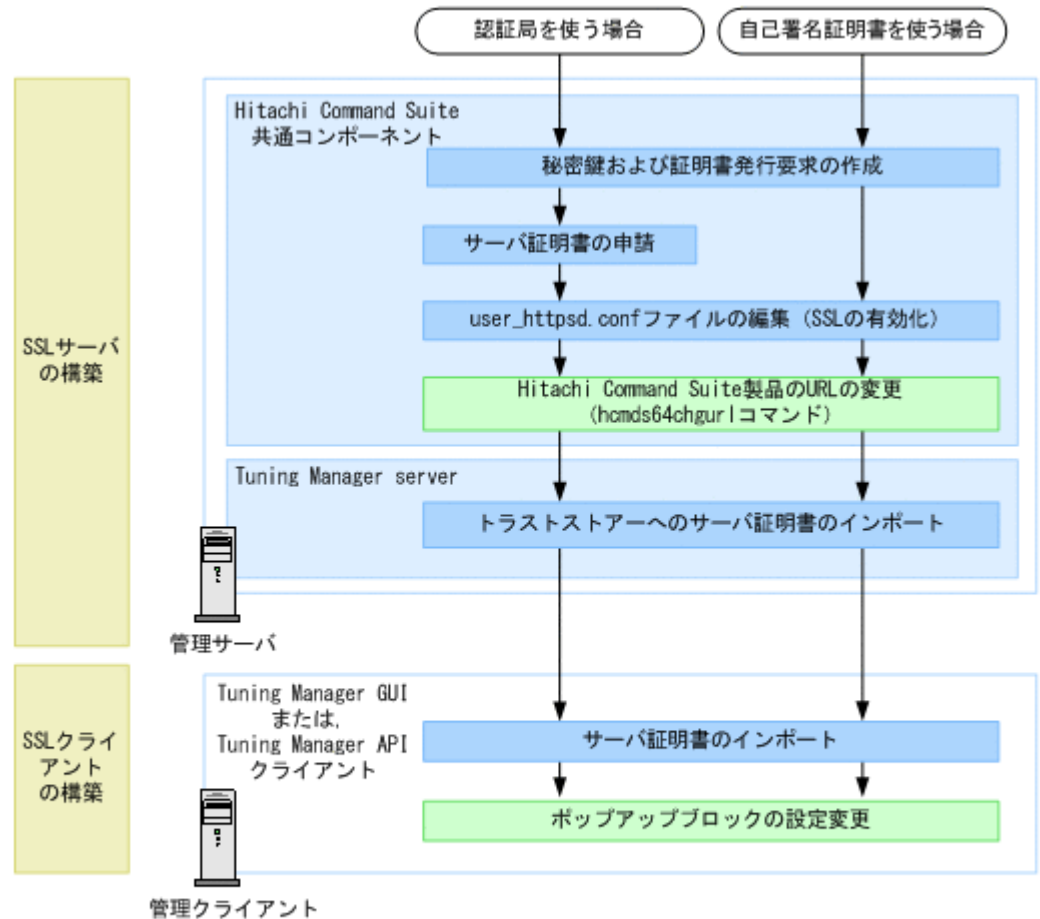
認証局を使う場合

自己署名証明書を使う場合

SSLサーバの構築

Hitachi Command Suite 共通コンポーネント

秘密鍵および証明書発行要求の作成

サーバ証明書の申請

user_httpsd.confファイルの編集（SSLの有効化）

Hitachi Command Suite製品のURLの変更（hcmds64chgurlコマンド）

Tuning Manager server

トラストストアーへのサーバ証明書のインポート

管理サーバ

SSLクライアントの構築

Tuning Manager GUI または，Tuning Manager API クライアント

サーバ証明書のインポート

ポップアップブロックの設定変更

管理クライアント